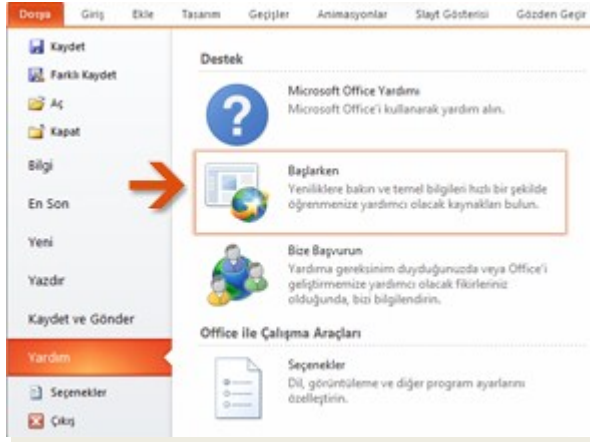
Dosya Giriş Ekle Tasarım Geçişler Animasyonlar Slayt Gösterisi Gözden Geçir

Kaydet
Farklı Kaydet
Aç
Kapat
Bilgi
En Son
Yeni
Yazdır
Kaydet ve Gönder
Yardım
Seçenekler
Çıkış

Destek

Microsoft Office Yardımı
Microsoft Office'i kullanarak yardım alın.

Başlarken
Yeniliklere bakın ve temel bilgileri hızlı bir şekilde öğrenmenize yardımcı olacak kaynakları bulun.

Bize Başvurun
Yardıma gereksinim duyduğunuzda veya Office'i geliştirmemize yardımcı olacak fikirleriniz olduğunda, bizi bilgilendirin.

Office ile Çalışma Araçları

Seçenekler
Dil, görüntüleme ve diğer program ayarlarını özelleştirin.